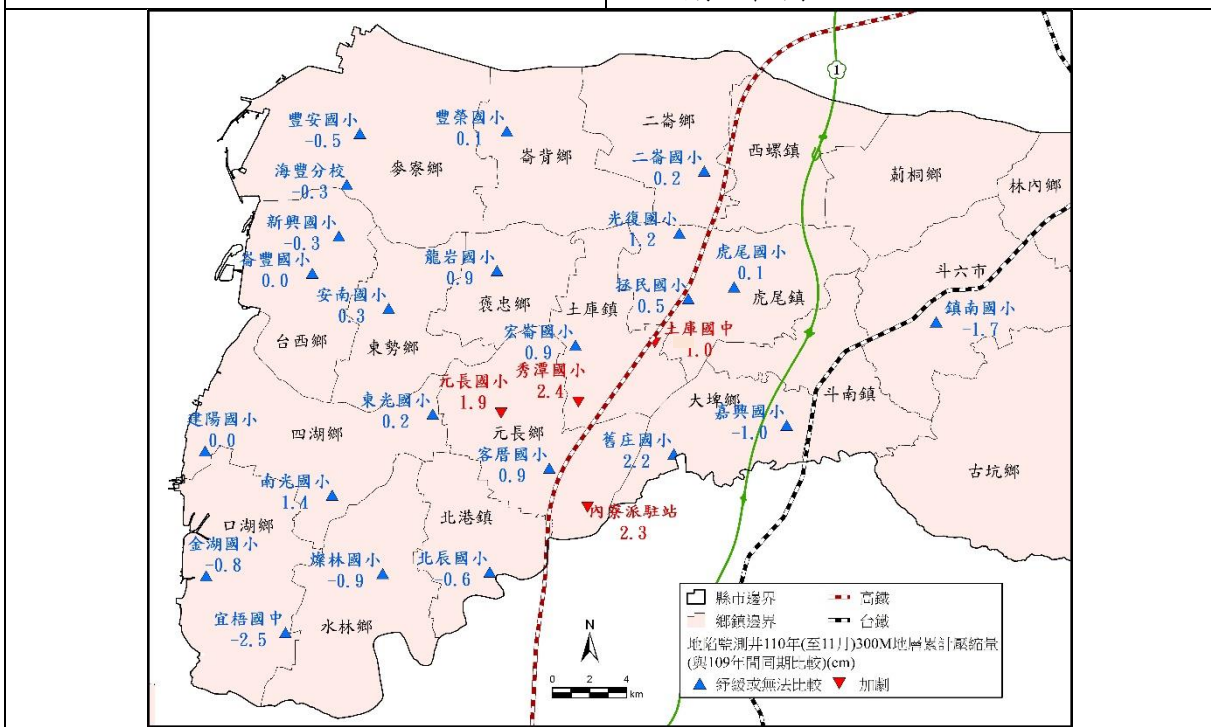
1

豐安國小
-0.5

豐榮國小
0.1

二崙鄉

崙背鄉

西螺鎮

二崙國小
0.2

麥寮鄉

海豐分校
-0.3

莿桐鄉

林內鄉

新興國小
-0.3

光復國小
1.2

崙豐國小
0.0

龍岩國小
0.9

虎尾國小
0.1

斗六市

拯民國小
0.5

安南國小
0.3

褒忠鄉

土庫鎮

虎尾鎮

鎮南國小
-1.7

土庫國中
1.0

宏崙國小
0.9

台西鄉

東勢鄉

元長國小
1.9

秀潭國小
2.4

大埤鄉

斗南鎮

東光國小
0.2

嘉興國小
-1.0

建陽國小
0.0

四湖鄉

元長鄉

舊庄國小
2.2

客厝國小
0.9

古坑鄉

南光國小
1.4

北港鎮

內寮派駐站
2.3

口湖鄉

金湖國小
-0.8

燦林國小
-0.9

北辰國小
0.6

宜梧國中
-2.5

水林鄉

N

0 2 4 km

縣市邊界
鄉鎮邊界
高鐵
台鐵
地陷監測井110年(至11月)300M地層累計壓縮量(與109年間同期比較)(cm)
舒緩或無法比較
加劇